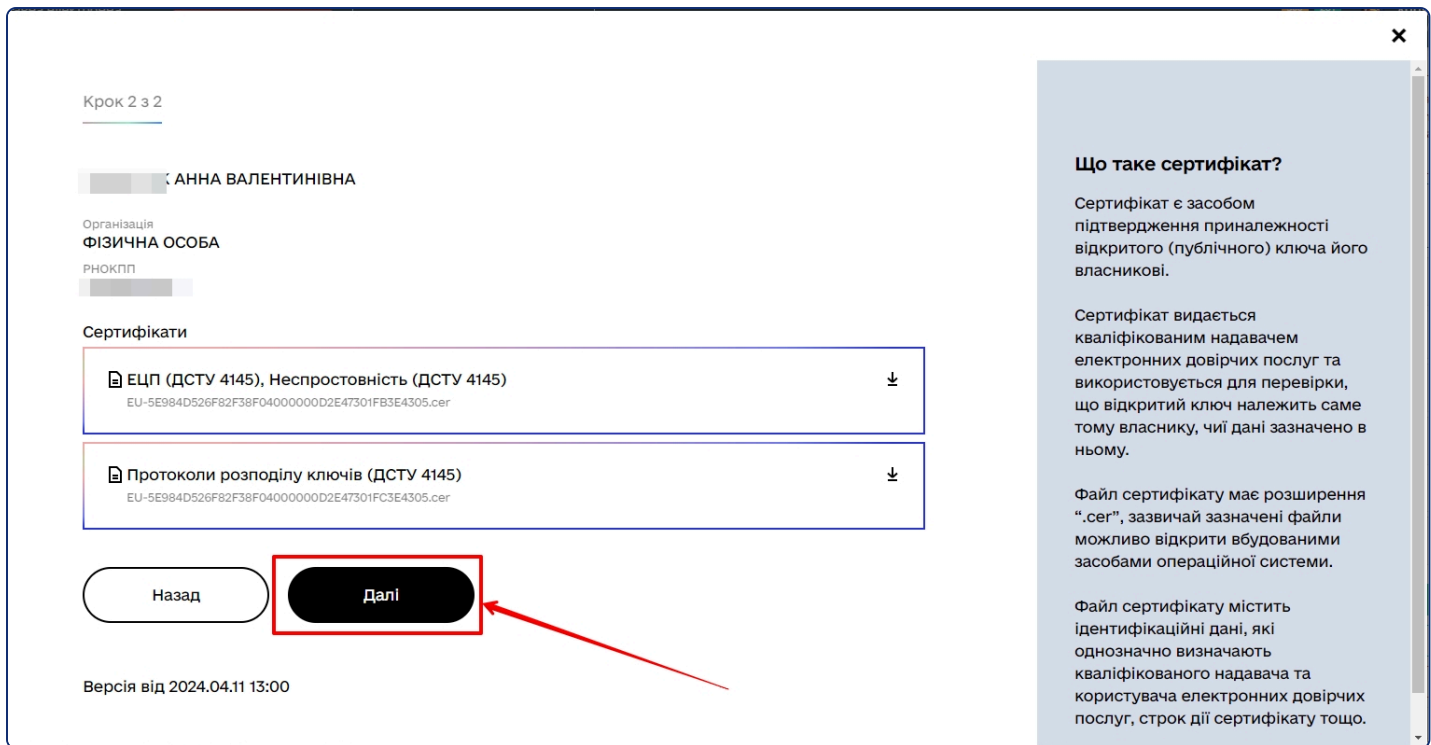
Крок 2 з 2

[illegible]К АННА ВАЛЕНТИНІВНА

Організація
ФІЗИЧНА ОСОБА

РНОКПП
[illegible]

Сертифікати

ЕЦП (ДСТУ 4145), Неспростовність (ДСТУ 4145)
EU-5E984D526F82F38F04000000D2E47301FB3E4305.cer

Протоколи розподілу ключів (ДСТУ 4145)
EU-5E984D526F82F38F04000000D2E47301FC3E4305.cer

Назад

Далі

Версія від 2024.04.11 13:00

Що таке сертифікат?

Сертифікат є засобом підтвердження приналежності відкритого (публічного) ключа його власникові.

Сертифікат видається кваліфікованим надавачем електронних довірчих послуг та використовується для перевірки, що відкритий ключ належить саме тому власнику, чиї дані зазначено в ньому.

Файл сертифікату має розширення ".cer", зазвичай зазначені файли можливо відкрити вбудованими засобами операційної системи.

Файл сертифікату містить ідентифікаційні дані, які однозначно визначають кваліфікованого надавача та користувача електронних довірчих послуг, строк дії сертифікату тощо.